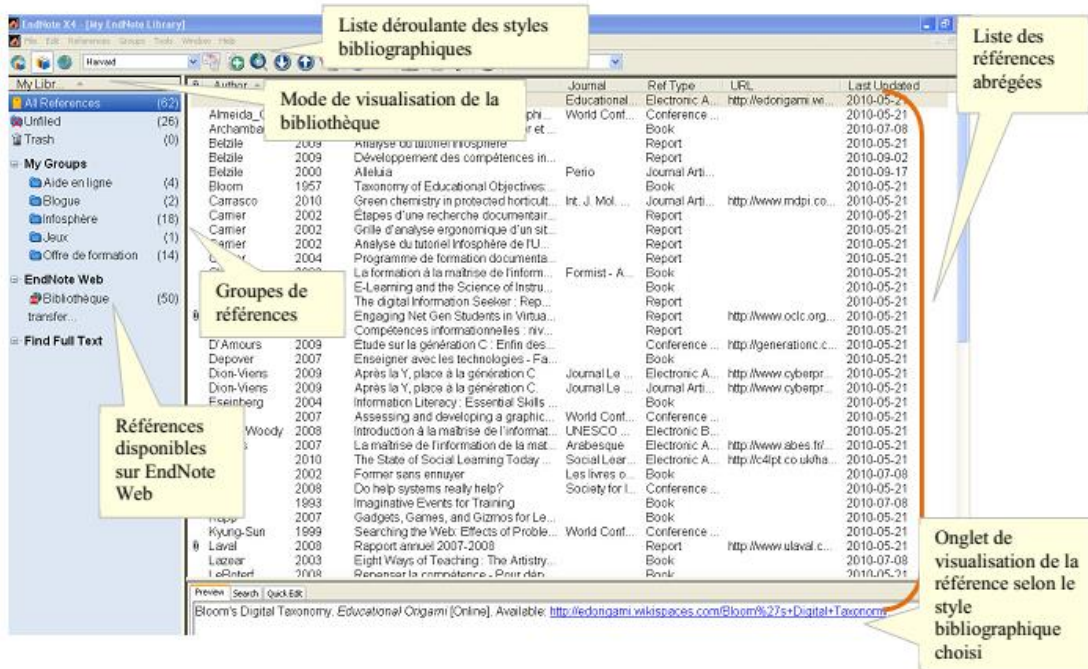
EndNote X4 - [My EndNote Library]

File Edit References Groups Tools Window Help

Harvard

Liste déroulante des styles bibliographiques

Liste des références abrégées

My Libr...

Mode de visualisation de la bibliothèque

All References (62)
Unfiled (26)
Trash (0)

My Groups
Aide en ligne (4)
Blogue (2)
Infosphère (18)
Jeux (1)
Offre de formation (14)

EndNote Web
Bibliothèque (50)
transfer...

Find Full Text

Groupes de références

Références disponibles sur EndNote Web

| Author | Year | Title | Journal | Ref Type | URL | Last Updated |
|---|---|---|---|---|---|---|
| | | | Educational... | Electronic A... | http://edorigami.wi... | 2010-05-21 |
| Almeida_C | | ...phi... | World Conf... | Conference ... | | 2010-05-21 |
| Archamba | | ...r et ... | | Book | | 2010-07-08 |
| Belzile | 2009 | Analyse du tutoriel Infosphère | | Report | | 2010-05-21 |
| Belzile | 2009 | Développement des compétences in... | | Report | | 2010-09-02 |
| Belzile | 2000 | Alleluia | Perio | Journal Arti... | | 2010-09-17 |
| Bloom | 1957 | Taxonomy of Educational Objectives: | | Book | | 2010-05-21 |
| Carrasco | 2010 | Green chemistry in protected horticult... | Int. J. Mol. ... | Journal Arti... | http://www.mdpi.co... | 2010-05-21 |
| Carrier | 2002 | Étapes d'une recherche documentair... | | Report | | 2010-05-21 |
| Carrier | 2002 | Grille d'analyse ergonomique d'un sit... | | Report | | 2010-05-21 |
| Carrier | 2002 | Analyse du tutoriel Infosphère de l'U... | | Report | | 2010-05-21 |
| C... | 2004 | Programme de formation documenta... | | Report | | 2010-05-21 |
| | | La formation à la maîtrise de l'inform... | Formist - A... | Book | | 2010-05-21 |
| | | E-Learning and the Science of Instru... | | Book | | 2010-05-21 |
| | | The digital Information Seeker : Rep... | | Report | | 2010-05-21 |
| | | Engaging Net Gen Students in Virtua... | | Report | http://www.oclc.org... | 2010-05-21 |
| | | Compétences informationnelles : niv... | | Report | | 2010-05-21 |
| D'Amours | 2009 | Étude sur la génération C : Enfin des... | | Conference ... | http://generationc.c... | 2010-05-21 |
| Depover | 2007 | Enseigner avec les technologies - Fa... | | Book | | 2010-05-21 |
| Dion-Viens | 2009 | Après la Y, place à la génération C | Journal Le ... | Electronic A... | http://www.cyberpr... | 2010-05-21 |
| Dion-Viens | 2009 | Après la Y, place à la génération C. | Journal Le ... | Journal Arti... | http://www.cyberpr... | 2010-05-21 |
| Eisenberg | 2004 | Information Literacy : Essential Skills ... | | Book | | 2010-05-21 |
| | 2007 | Assessing and developing a graphic... | World Conf... | Conference ... | | 2010-05-21 |
| ...Woody | 2008 | Introduction à la maîtrise de l'informat... | UNESCO ... | Electronic B... | | 2010-05-21 |
| | 2007 | La maîtrise de l'information de la mat... | Arabesque | Electronic A... | http://www.abes.fr/... | 2010-05-21 |
| | 2010 | The State of Social Learning Today ... | Social Lear... | Electronic A... | http://c4lpt.co.uk/ha... | 2010-05-21 |
| | 2002 | Former sans ennuyer | Les livres o... | Book | | 2010-07-08 |
| | 2008 | Do help systems really help? | Society for I... | Conference ... | | 2010-05-21 |
| | 1993 | Imaginative Events for Training | | Book | | 2010-07-08 |
| Kapp | 2007 | Gadgets, Games, and Gizmos for Le... | | Book | | 2010-05-21 |
| Kyung-Sun | 1999 | Searching the Web: Effects of Proble... | World Conf... | Conference ... | | 2010-05-21 |
| Laval | 2008 | Rapport annuel 2007-2008 | | Report | http://www.ulaval.c... | 2010-05-21 |
| Lazear | 2003 | Eight Ways of Teaching : The Artistry... | | Book | | 2010-07-08 |
| LeBoterf | 2008 | Repenser la compétence - Pour dép... | | Book | | 2010-05-21 |

Preview Search Quick Edit

Bloom's Digital Taxonomy, Educational Origami [Online]. Available: http://edorigami.wikispaces.com/Bloom%27s+Digital+Taxonomy

Onglet de visualisation de la référence selon le style bibliographique choisi